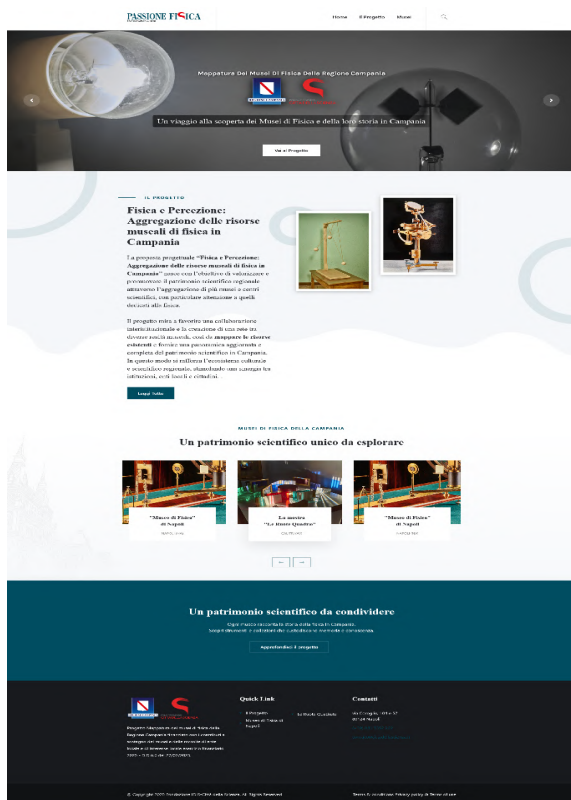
PASSIONE FISICA

Home Il Progetto Musei

Mappatura Dei Musei Di Fisica Della Regione Campania

Un viaggio alla scoperta dei Musei di Fisica e della loro storia in Campania

Vai al Progetto

IL PROGETTO

Fisica e Percezione: Aggregazione delle risorse museali di fisica in Campania

La proposta progettuale "Fisica e Percezione: Aggregazione delle risorse museali di fisica in Campania" nasce con l'obiettivo di valorizzare e promuovere il patrimonio scientifico regionale attraverso l'aggregazione di più musei e centri scientifici, con particolare attenzione a quelli dedicati alla fisica.

Il progetto mira a favorire una collaborazione interistituzionale e la creazione di una rete tra diverse realtà museali, così da mappare le risorse esistenti e fornire una panoramica aggiornata e completa del patrimonio scientifico in Campania. In questo modo si rafforza l'ecosistema culturale e scientifico regionale, stimolando una sinergia tra istituzioni, enti locali e cittadini...

Leggi Tutto

MUSEI DI FISICA DELLA CAMPANIA

Un patrimonio scientifico unico da esplorare

"Museo di Fisica" di Napoli
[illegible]

La mostra "Le Bimbe Quadro"
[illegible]

"Museo di Fisica" di Napoli
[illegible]

Un patrimonio scientifico da condividere

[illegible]

Approfondisci il progetto

Quick Link

Il Progetto
Museo di Fisica di Napoli
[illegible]

Contatti

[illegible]

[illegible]

© Copyright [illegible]